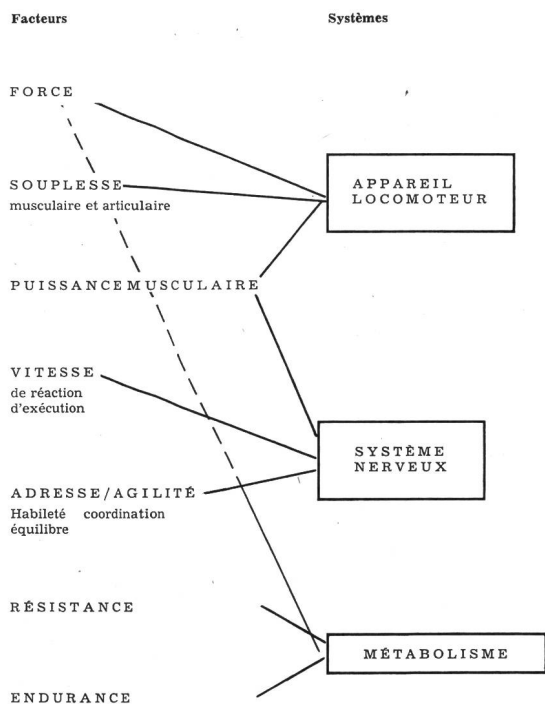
Facteurs

Systèmes

FORCE

SOUPLESSE
musculaire et articulaire

APPAREIL LOCOMOTEUR

PUISSANCE MUSCULAIRE

VITESSE
de réaction
d'exécution

SYSTÈME NERVEUX

ADRESSE/AGILITÉ
Habileté coordination équilibre

RÉSISTANCE

MÉTABOLISME

ENDURANCE